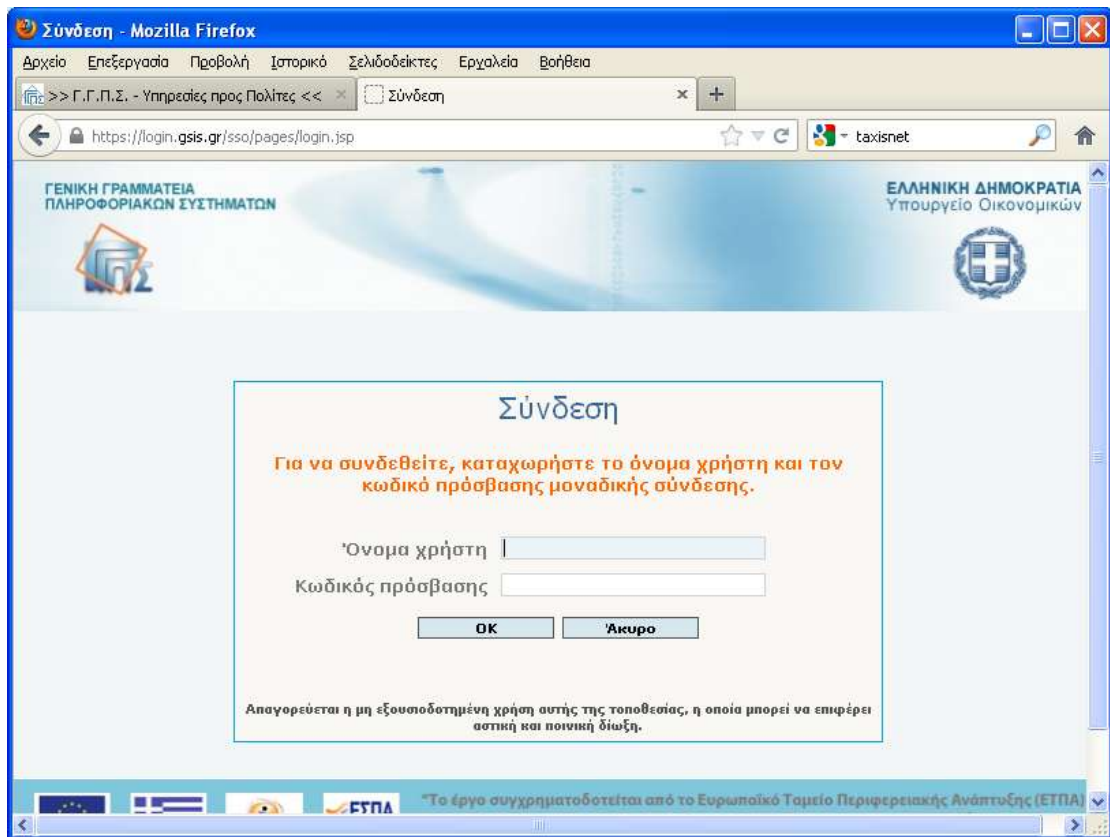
Σύνδεση - Mozilla Firefox

Αρχείο Επεξεργασία Προβολή Ιστορικό Σελιδοδείκτες Εργαλεία Βοήθεια

>> Γ.Γ.Π.Σ. - Υπηρεσίες προς Πολίτες << ×
Σύνδεση ×
+

https://login.gsis.gr/sso/pages/login.jsp

taxisnet

ΓΕΝΙΚΗ ΓΡΑΜΜΑΤΕΙΑ ΠΛΗΡΟΦΟΡΙΑΚΩΝ ΣΥΣΤΗΜΑΤΩΝ

ΕΛΛΗΝΙΚΗ ΔΗΜΟΚΡΑΤΙΑ
Υπουργείο Οικονομικών

Σύνδεση

Για να συνδεθείτε, καταχωρήστε το όνομα χρήστη και τον κωδικό πρόσβασης μοναδικής σύνδεσης.

Όνομα χρήστη

Κωδικός πρόσβασης

OK
Άκυρο

Απαγορεύεται η μη εξουσιοδοτημένη χρήση αυτής της τοποθεσίας, η οποία μπορεί να επιφέρει αστική και ποινική δίωξη.

ΕΣΠΑ

"Το έργο συγχρηματοδοτείται από το Ευρωπαϊκό Ταμείο Περιφερειακής Ανάπτυξης (ΕΤΠΑ)